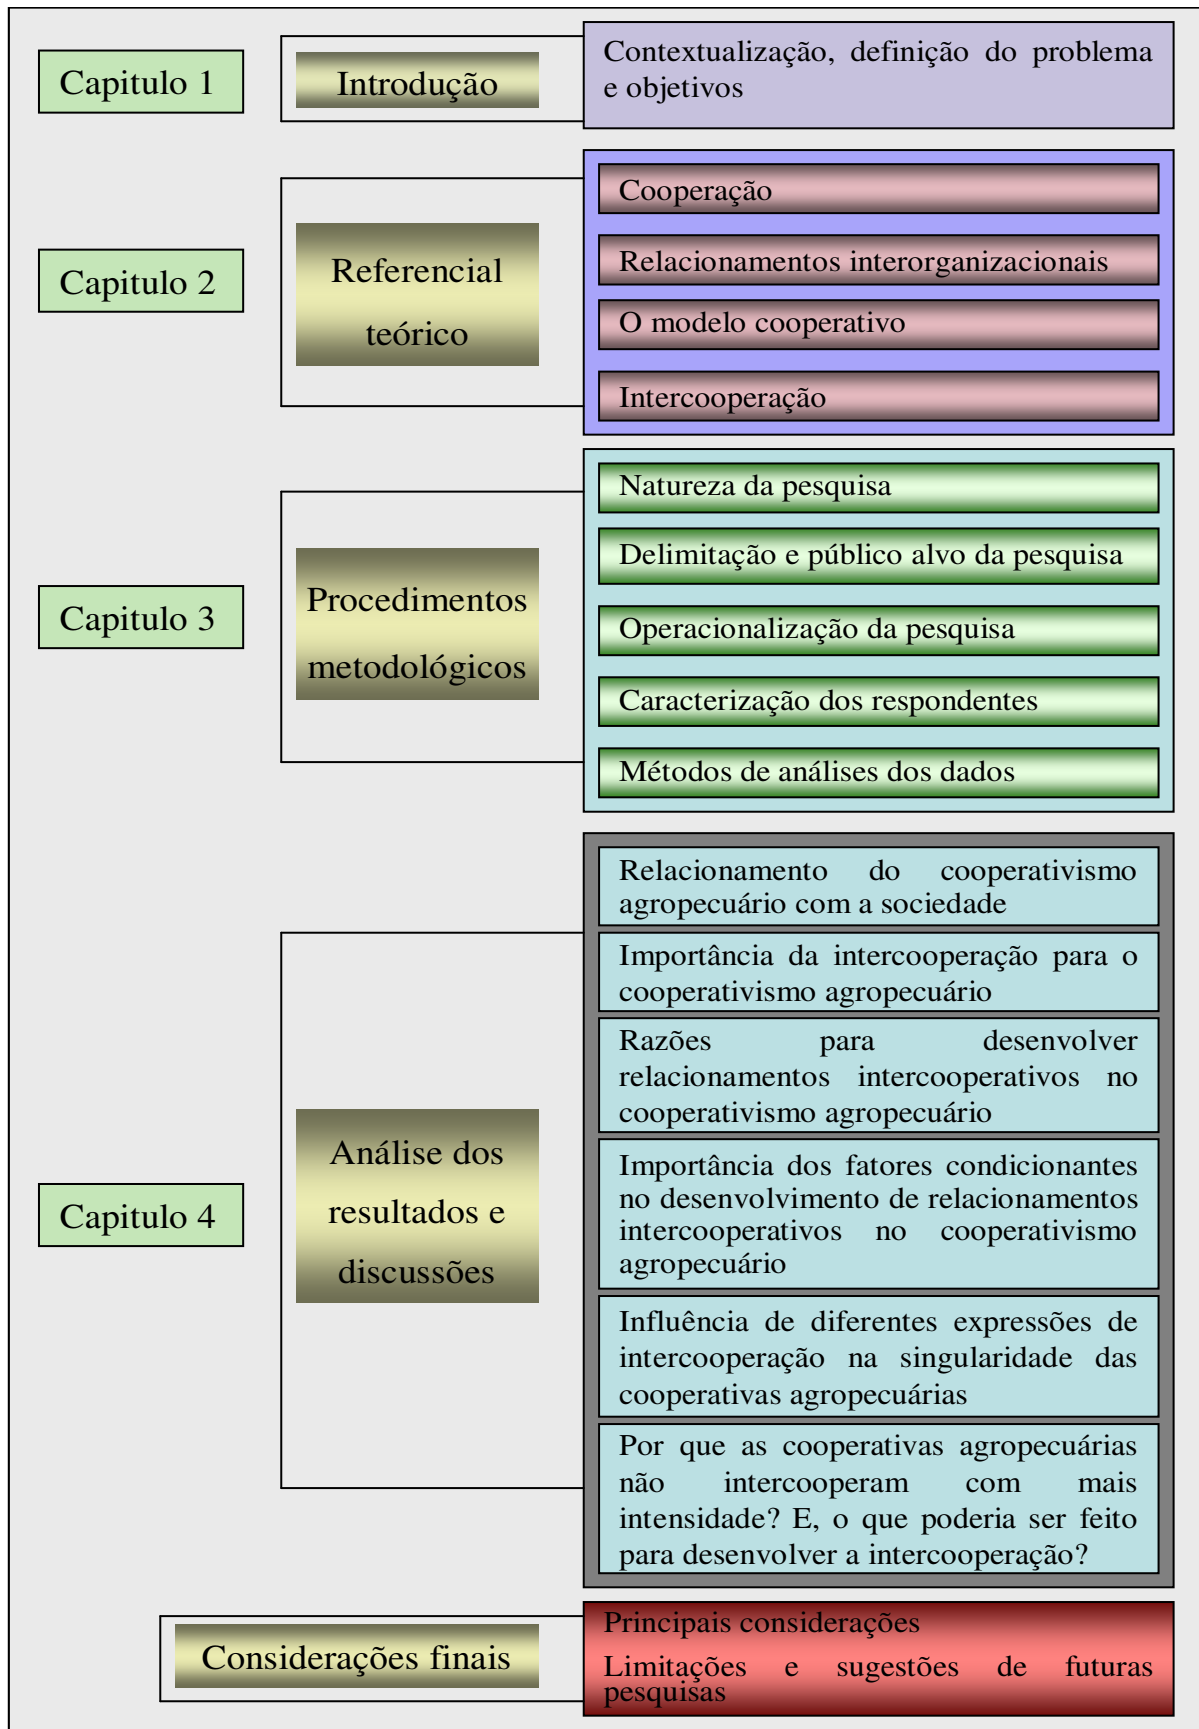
Capitulo 1

Introdução

Contextualização, definição do problema e objetivos

Capitulo 2

Referencial teórico

Cooperação

Relacionamentos interorganizacionais

O modelo cooperativo

Intercooperação

Capitulo 3

Procedimentos metodológicos

Natureza da pesquisa

Delimitação e público alvo da pesquisa

Operacionalização da pesquisa

Caracterização dos respondentes

Métodos de análises dos dados

Capitulo 4

Análise dos resultados e discussões

Relacionamento do cooperativismo agropecuário com a sociedade

Importância da intercooperação para o cooperativismo agropecuário

Razões para desenvolver relacionamentos intercooperativos no cooperativismo agropecuário

Importância dos fatores condicionantes no desenvolvimento de relacionamentos intercooperativos no cooperativismo agropecuário

Influência de diferentes expressões de intercooperação na singularidade das cooperativas agropecuárias

Por que as cooperativas agropecuárias não intercooperam com mais intensidade? E, o que poderia ser feito para desenvolver a intercooperação?

Considerações finais

Principais considerações

Limitações e sugestões de futuras pesquisas